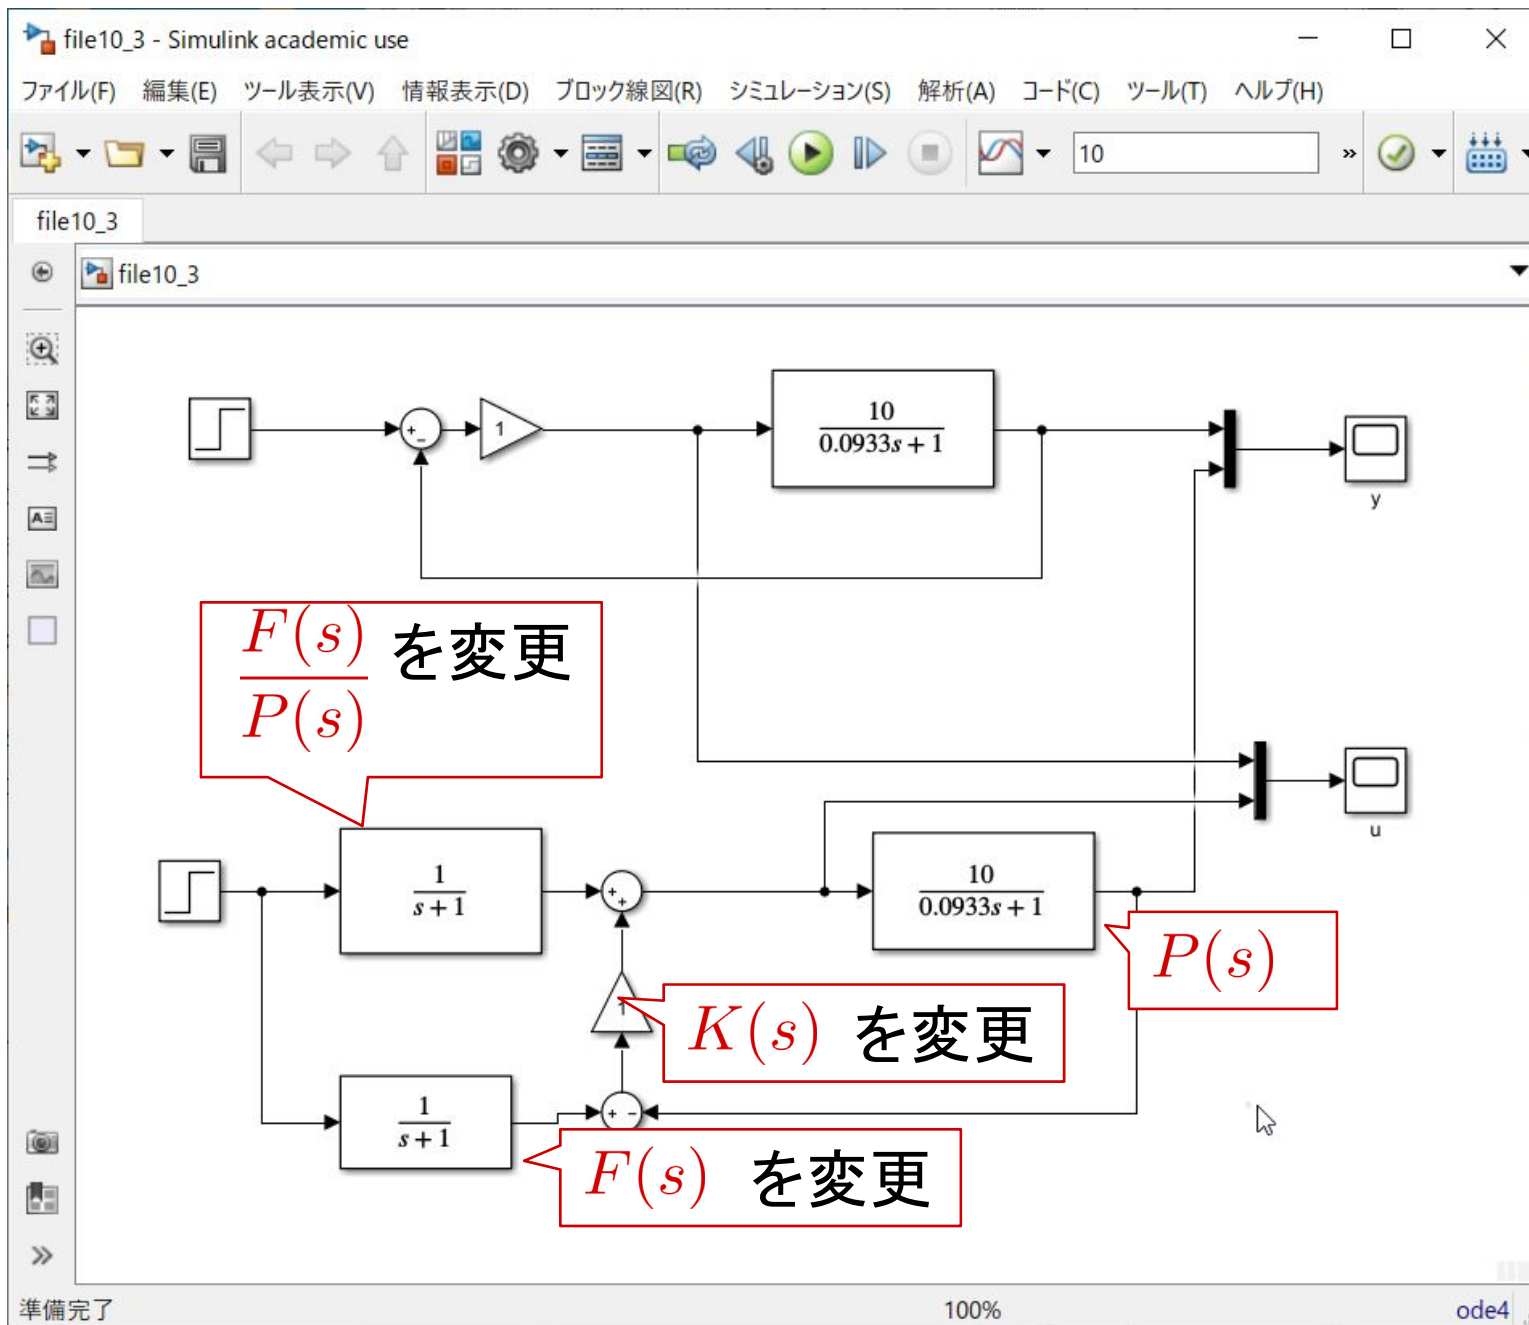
file10_3 - Simulink academic use

ファイル(F) 編集(E) ツール表示(V) 情報表示(D) ブロック線図(R) シミュレーション(S) 解析(A) コード(C) ツール(T) ヘルプ(H)

10 »

file10_3

file10_3

+ -

1

$\frac{10}{0.0933s+1}$

y

$\frac{F(s)}{P(s)}$ を変更

u

$\frac{1}{s+1}$

+ +

$\frac{10}{0.0933s+1}$

$P(s)$

1

$K(s)$ を変更

$\frac{1}{s+1}$

+ -

$F(s)$ を変更

準備完了 100% ode4